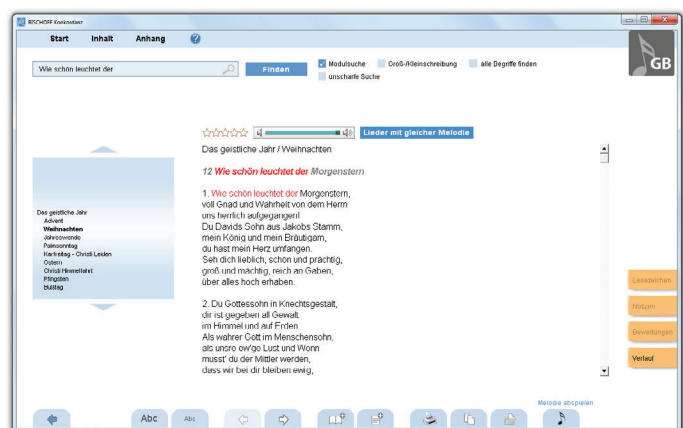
BISCHOFF Konkordanz

Start Inhalt Anhang

Wie schön leuchtet der

Finden

Modulsuche
Groß-/Kleinschreibung
alle Begriffe finden
unscharfe Suche

GB

Lieder mit gleicher Melodie

Das geistliche Jahr
Advent
Weihnachten
Jahreswende
Palmsonntag
Karfreitag - Christi Leiden
Ostern
Christi Himmelfahrt
Pfingsten
Bußtag

Das geistliche Jahr / Weihnachten

12 Wie schön leuchtet der Morgenstern

1. Wie schön leuchtet der Morgenstern, voll Gnad und Wahrheit von dem Herrn uns herrlich aufgegangen! Du Davids Sohn aus Jakobs Stamm, mein König und mein Bräutigam, du hast mein Herz umfangen. Seh dich lieblich, schön und prächtig, groß und mächtig, reich an Gaben, über alles hoch erhaben.

2. Du Gottessohn in Knechtsgestalt, dir ist gegeben all Gewalt im Himmel und auf Erden. Als wahrer Gott im Menschensohn, als unsre ew'ge Lust und Wonn musst' du der Mittler werden, dass wir bei dir bleiben ewig,

Lesezeichen
Notizen
Bewertungen
Verlauf

Melodie abspielen

Abc
Abc